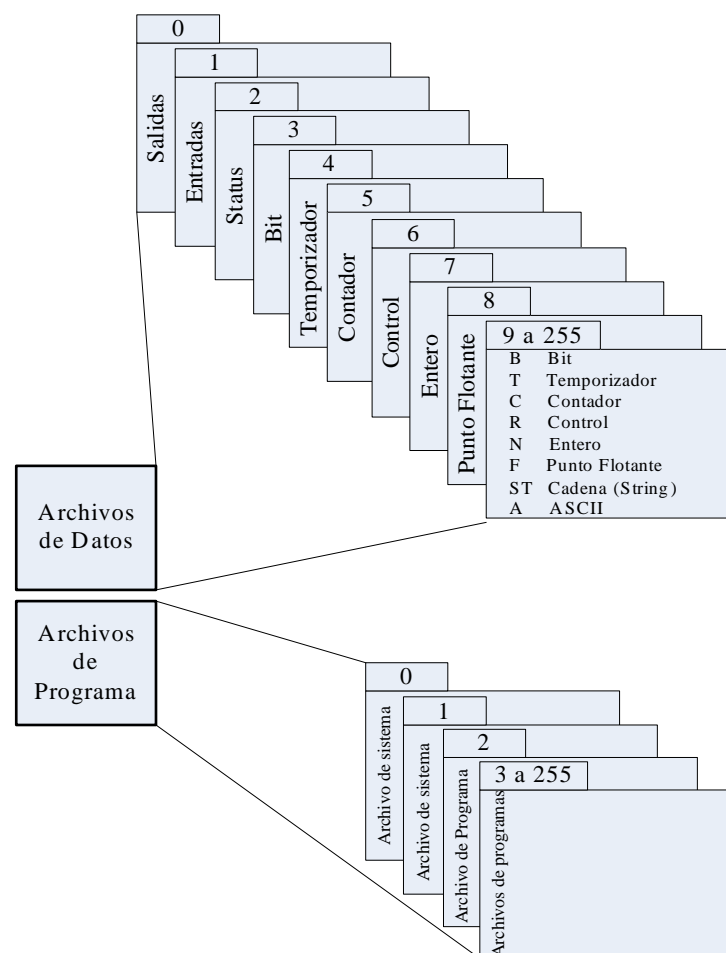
0
Salidas
1
Entradas
2
Status
3
Bit
4
Temporizador
5
Contador
6
Control
7
Entero
8
Punto Flotante
9 a 255
B Bit
T Temporizador
C Contador
R Control
N Entero
F Punto Flotante
ST Cadena (String)
A ASCII

Archivos de Datos

Archivos de Programa

0
Archivo de sistema
1
Archivo de sistema
2
Archivo de Programa
3 a 255
Archivos de programas